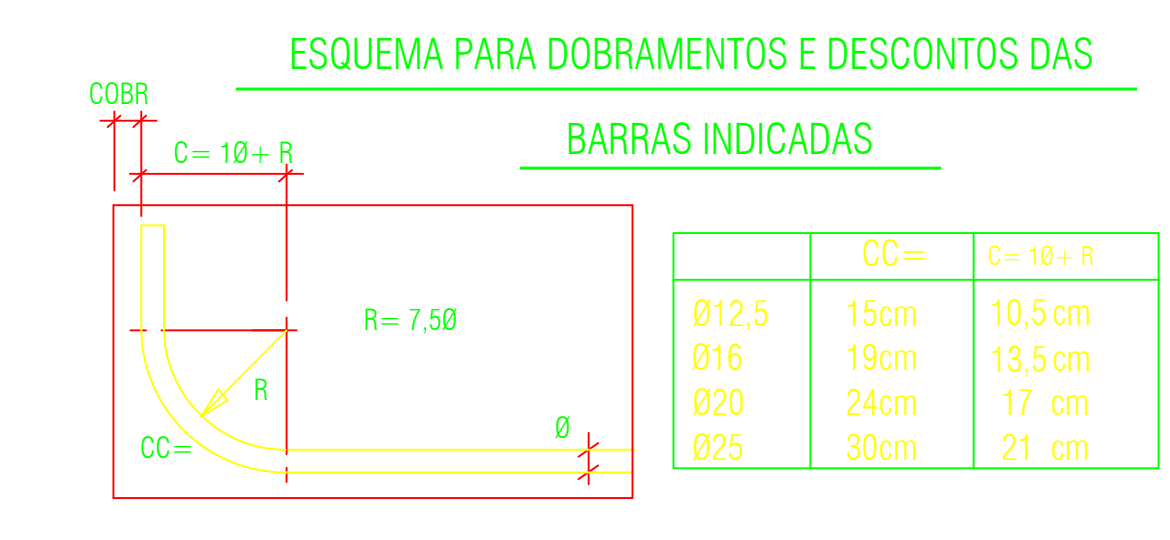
ESQUEMA PARA DOBRAMENTOS E DESCONTOS DAS

BARRAS INDICADAS

COBR

C= 1Ø+ R

R= 7,5Ø

R

CC=

Ø

| | CC= | C= 1Ø+ R |
|---|---|---|
| Ø12,5 | 15cm | 10,5 cm |
| Ø16 | 19cm | 13,5 cm |
| Ø20 | 24cm | 17 cm |
| Ø25 | 30cm | 21 cm |